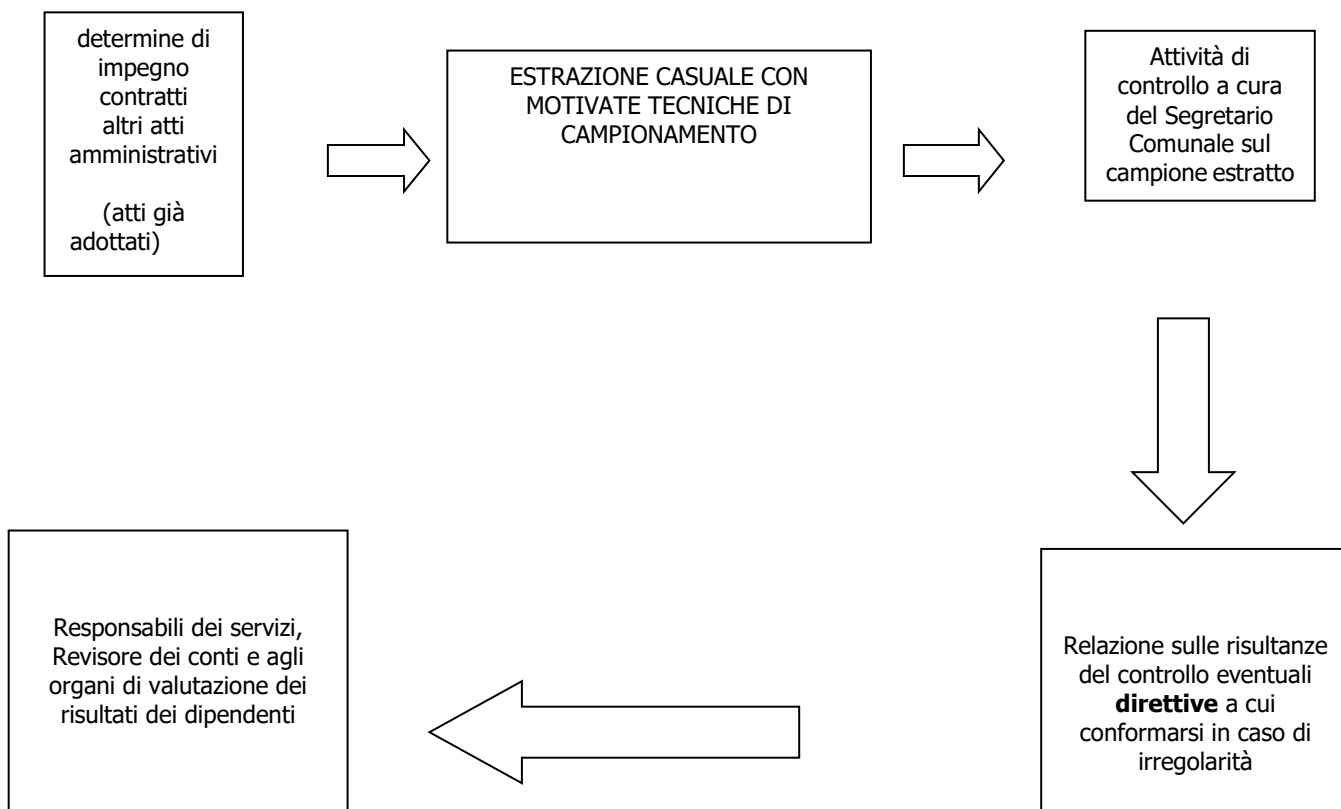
determine di impegno contratti altri atti amministrativi

(atti già adottati)

ESTRAZIONE CASUALE CON MOTIVATE TECNICHE DI CAMPIONAMENTO

Attività di controllo a cura del Segretario Comunale sul campione estratto

Relazione sulle risultanze del controllo eventuali **direttive** a cui conformarsi in caso di irregolarità

Responsabili dei servizi, Revisore dei conti e agli organi di valutazione dei risultati dei dipendenti